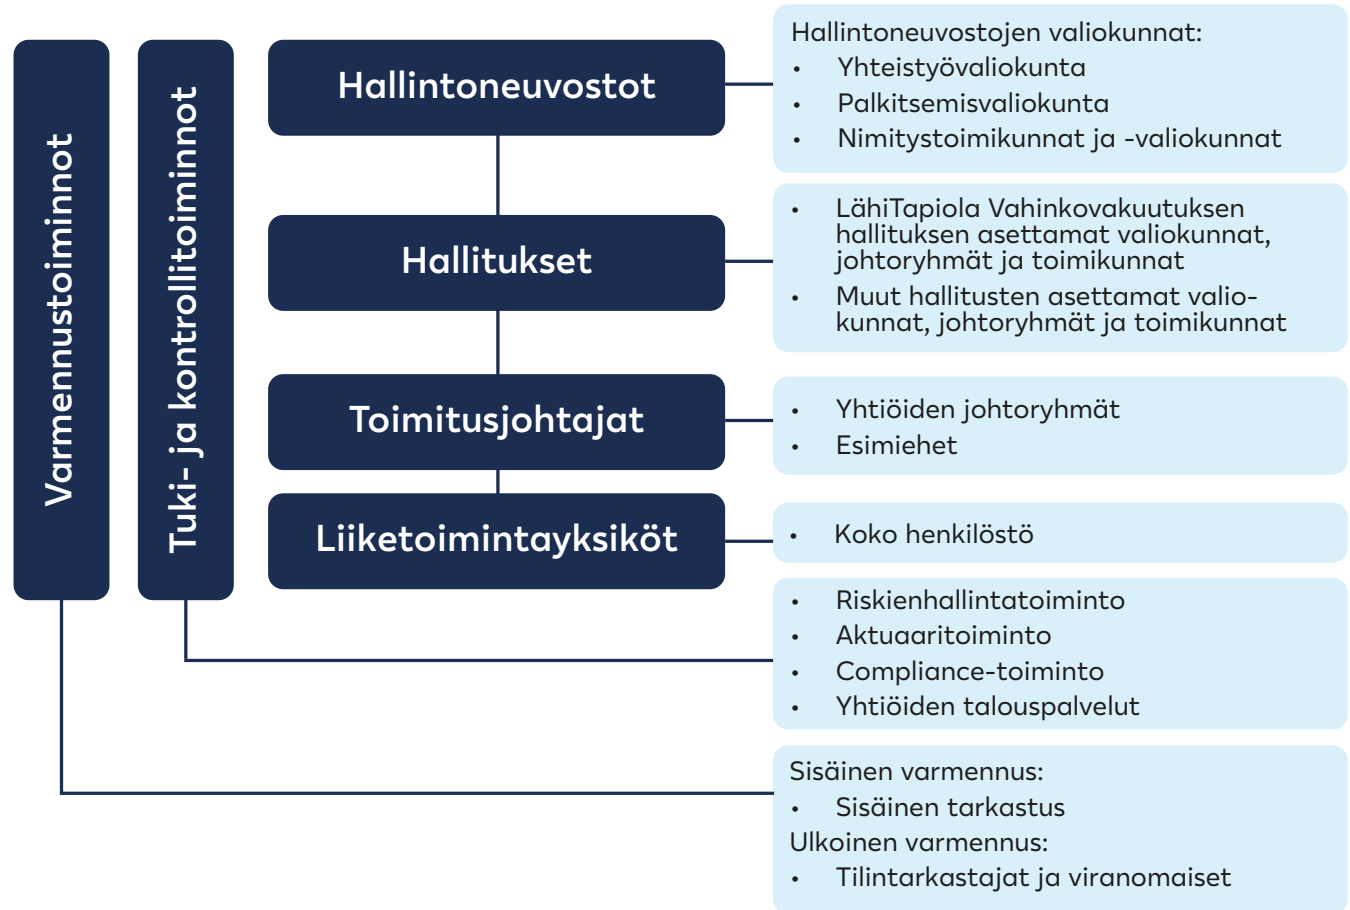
Varmennustoiminnot

Tuki- ja kontrollitoiminnot

Hallintoneuvostot

Hallintoneuvostojen valiokunnat:
• Yhteistyövaliokunta
• Palkitsemisvaliokunta
• Nimitystoimikunnat ja -valiokunnat

Hallitukset

• LähiTapiola Vahinkovakuutuksen hallituksen asettamat valiokunnat, johtoryhmät ja toimikunnat
• Muut hallitusten asettamat valiokunnat, johtoryhmät ja toimikunnat

Toimitusjohtajat

• Yhtiöiden johtoryhmät
• Esimiehet

Liiketoimintayksiköt

• Koko henkilöstö

• Riskienhallintatoiminto
• Aktuaaritoiminto
• Compliance-toiminto
• Yhtiöiden talouspalvelut

Sisäinen varmennus:
• Sisäinen tarkastus
Ulkoinen varmennus:
• Tilintarkastajat ja viranomaiset